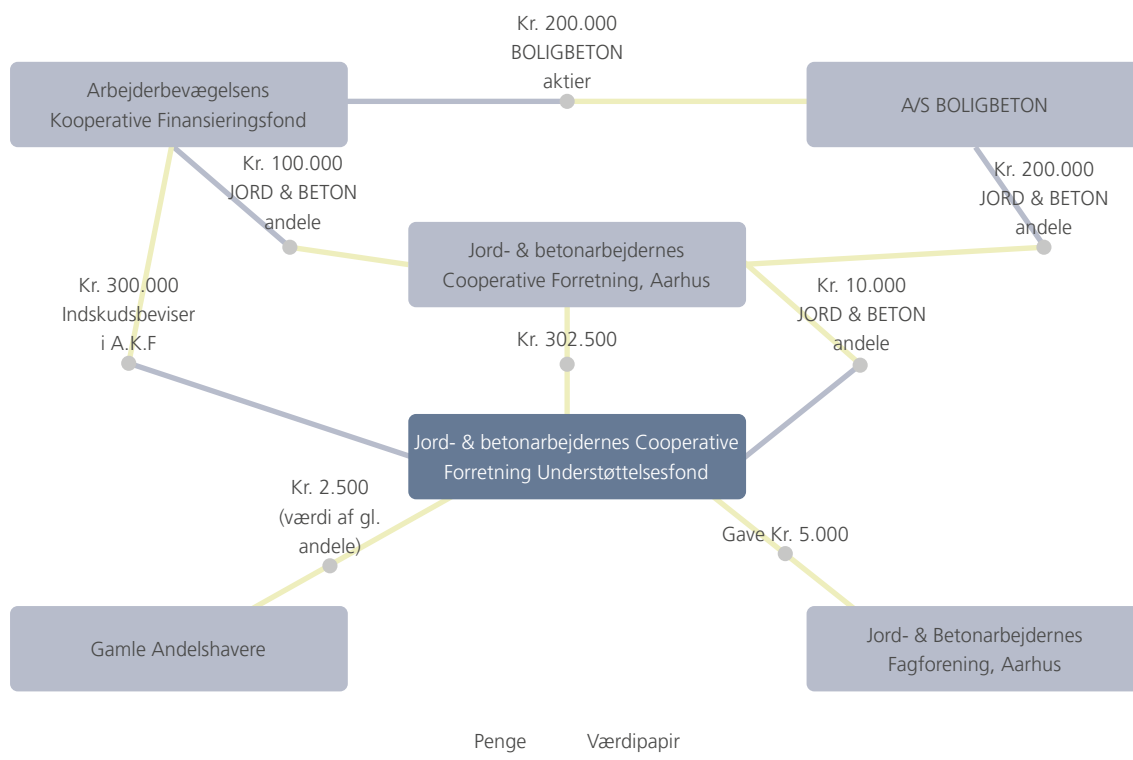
Kr. 200.000
BOLIGBETON
aktier

Arbejderbevægelsens Kooperative Finansieringsfond

A/S BOLIGBETON

Kr. 100.000
JORD & BETON
andele

Kr. 200.000
JORD & BETON
andele

Jord- & betonarbejdernes Cooperative Forretning, Aarhus

Kr. 300.000
Indskudsbeviser
i A.K.F

Kr. 10.000
JORD & BETON
andele

Kr. 302.500

Jord- & betonarbejdernes Cooperative Forretning Understøttelsesfond

Kr. 2.500
(værdi af gl.
andele)

Gave Kr. 5.000

Gamle Andelshavere

Jord- & Betonarbejdernes Fagforening, Aarhus

Penge Værdipapir